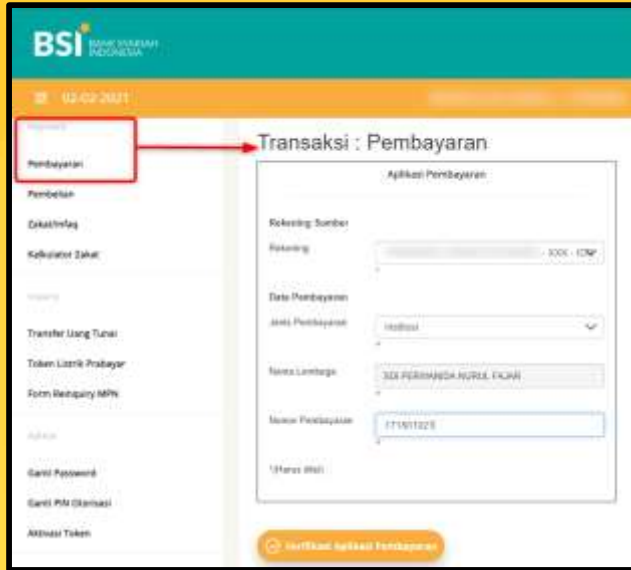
BSI BANK SYARIAH INDONESIA

02-02-2021

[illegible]

Pembayaran

Pembelian

Zakat/Infaq

Kalkulator Zakat

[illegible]

Transfer Uang Tunai

Token Listrik Prabayar

Form Reinquiry MPN

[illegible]

Ganti Password

Ganti PIN Otorisasi

Aktivasi Token

Transaksi : Pembayaran

Aplikasi Pembayaran

Rekening Sumber

Rekening

XXX - IDR

Data Pembayaran

Jenis Pembayaran

Institusi

Nama Lembaga

SDI PERMANIDA NURUL FAJAR

Nomor Pembayaran

171901025

*)Harus Diisi

Verifikasi Aplikasi Pembayaran